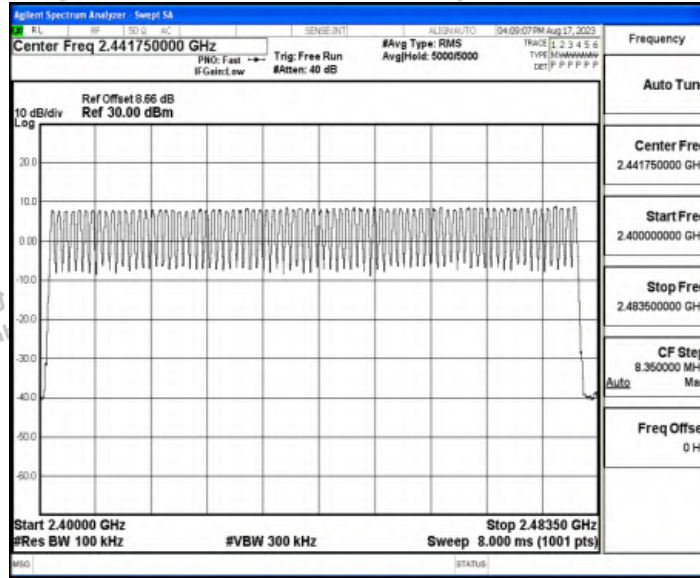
Agilent Spectrum Analyzer - Swept SA
RL RF 50 Ω AC SENSE:INT ALIGN AUTO 04:09:07 PM Aug 17, 2023
Center Freq 2.441750000 GHz
PNO: Fast
IFGain:Low
Trig: Free Run
#Atten: 40 dB
#Avg Type: RMS
Avg|Hold: 5000/5000
TRACE 1 2 3 4 5 6
TYPE MWWWWW
DET P P P P P P
Frequency

Ref Offset 8.66 dB
10 dB/div Ref 30.00 dBm
Log

20.0
10.0
0.00
-10.0
-20.0
-30.0
-40.0
-50.0
-60.0

Start 2.40000 GHz
#Res BW 100 kHz
#VBW 300 kHz
Stop 2.48350 GHz
Sweep 8.000 ms (1001 pts)

Auto Tun

Center Fre
2.441750000 GH

Start Fre
2.400000000 GH

Stop Fre
2.483500000 GH

CF Ste
8.350000 MH
Auto Ma

Freq Offse
0 H

MSG
STATUS